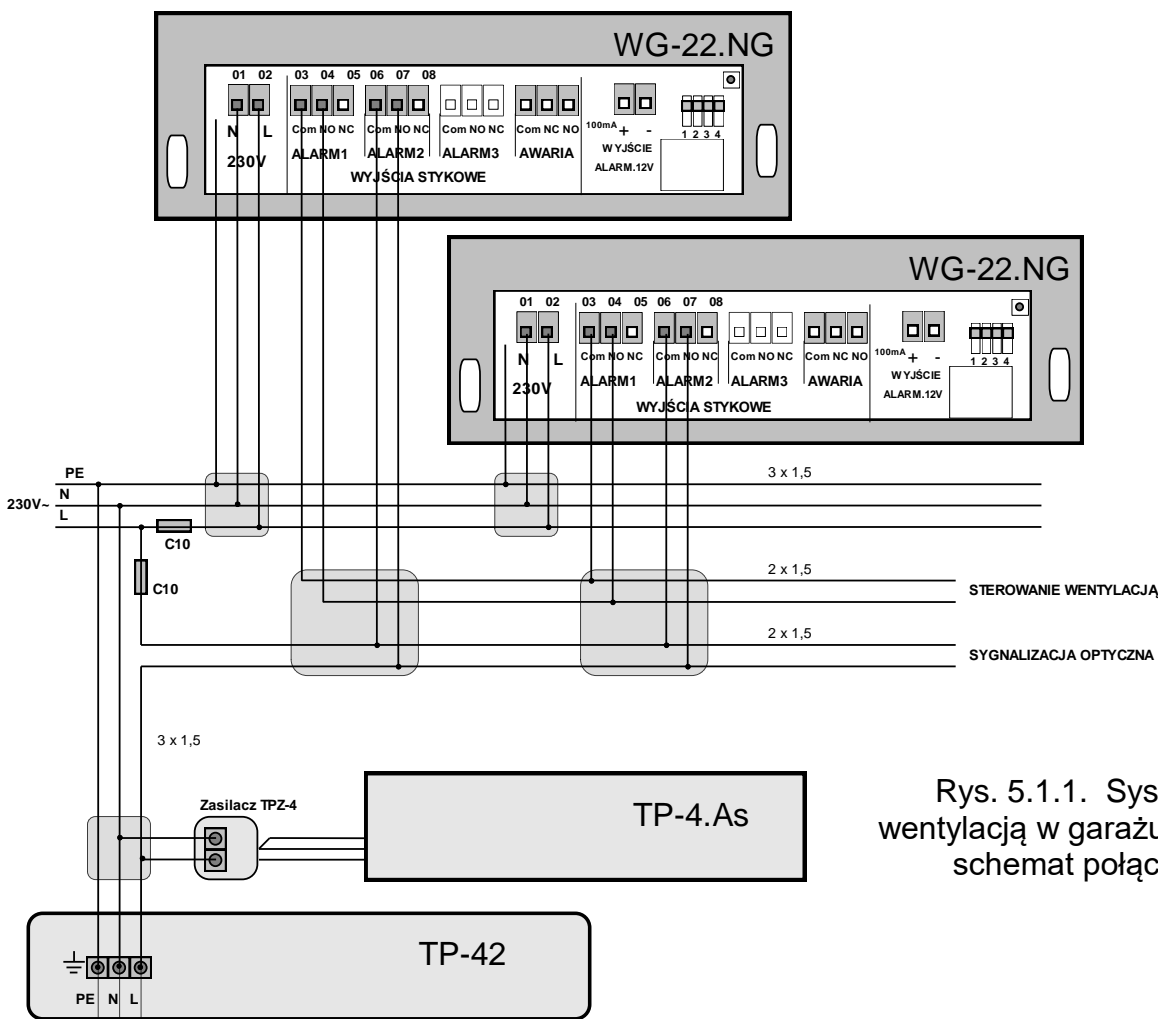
WG-22.NG

01 02 03 04 05 06 07 08

N L Com NO NC Com NO NC Com NO NC Com NC NO 100mA + -

230V ALARM1 ALARM2 ALARM3 AWARIA WYJŚCIE ALARM.12V 1 2 3 4

WYJŚCIA STYKOWE

WG-22.NG

01 02 03 04 05 06 07 08

N L Com NO NC Com NO NC Com NO NC Com NC NO 100mA + -

230V ALARM1 ALARM2 ALARM3 AWARIA WYJŚCIE ALARM.12V 1 2 3 4

WYJŚCIA STYKOWE

PE
N
L
230V~

3 x 1,5

C10

C10

2 x 1,5

STEROWANIE WENTYLACJĄ

2 x 1,5

SYGNALIZACJA OPTYCZNA

3 x 1,5

Zasilacz TPZ-4

TP-4.As

TP-42

PE N L

Rys. 5.1.1. Sys
wentylacją w garażu
schemat połąc